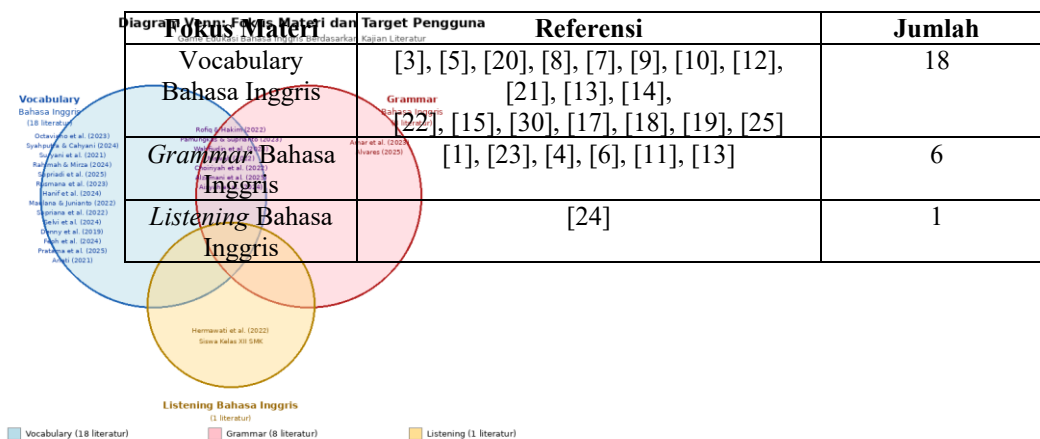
Diagram Venn: Fokus Materi dan Target Pengguna
Game Edukasi Bahasa Inggris Berdasarkan Kajian Literatur

| Fokus Materi | Referensi | Jumlah |
|---|---|---|
| Vocabulary Bahasa Inggris | [3], [5], [20], [8], [7], [9], [10], [12], [21], [13], [14], [22], [15], [30], [17], [18], [19], [25] | 18 |
| *Grammar* Bahasa Inggris | [1], [23], [4], [6], [11], [13] | 6 |
| *Listening* Bahasa Inggris | [24] | 1 |

Vocabulary
Bahasa Inggris
(18 literatur)
Octavianto et al. (2023)
Syahputra & Cahyani (2024)
Suyani et al. (2021)
Rahmah & Mirza (2024)
Supriadi et al. (2025)
Rusmana et al. (2023)
Hanif et al. (2024)
Maulana & Junianto (2022)
Supriana et al. (2022)
Selvi et al. (2024)
Denny et al. (2019)
Fauh et al. (2024)
Pratama et al. (2025)
Amali (2021)

Rofiq & Hakim (2022)
Pamungkas & Suparto (2023)
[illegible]
Chomyah et al. (2022)
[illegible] (2022)
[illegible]

Grammar
Bahasa Inggris
(8 literatur)
Amar et al. (2023)
Alvares (2025)

Hermawati et al. (2022)
Siswa Kelas XII SMK

Listening Bahasa Inggris
(1 literatur)

Vocabulary (18 literatur)
Grammar (8 literatur)
Listening (1 literatur)